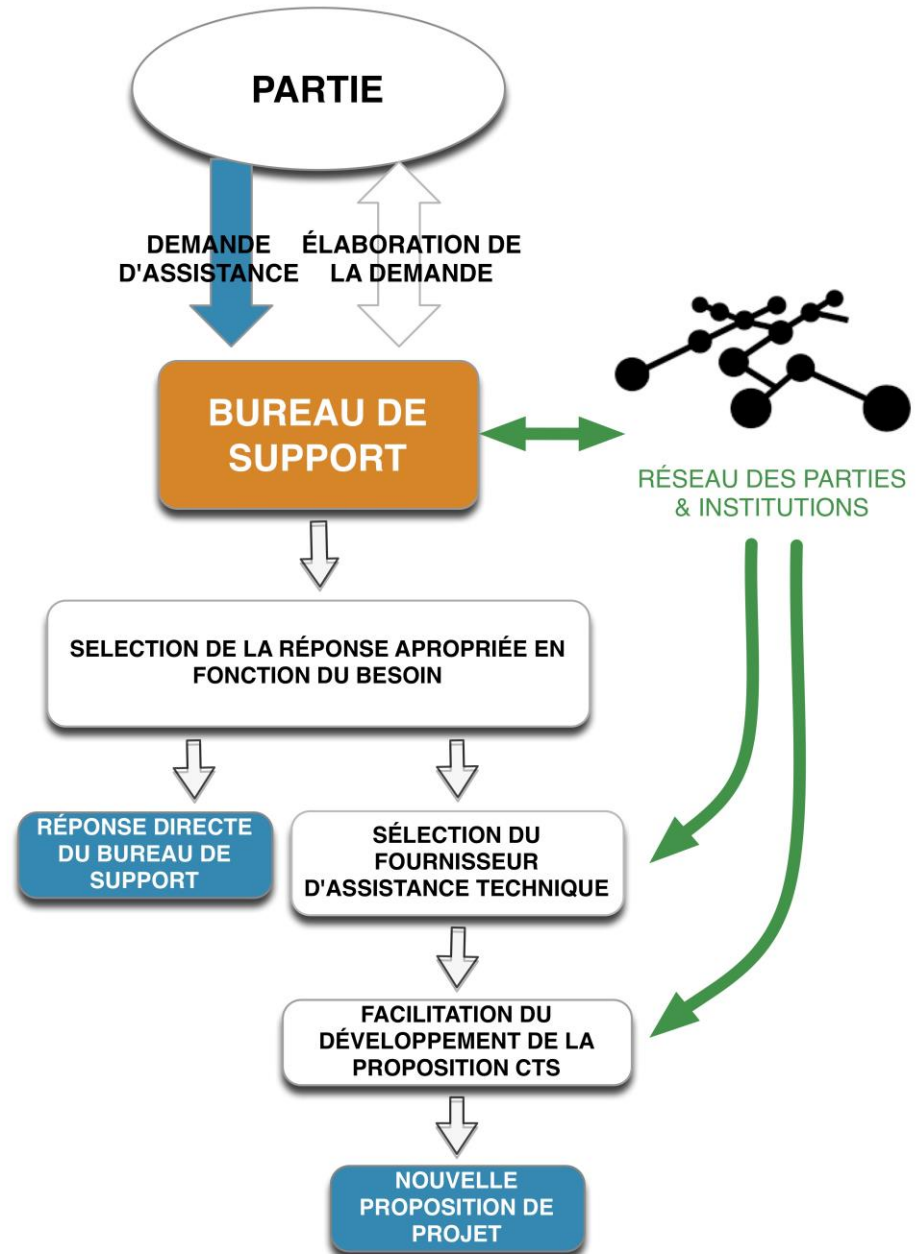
PARTIE

DEMANDE D'ASSISTANCE

ÉLABORATION DE LA DEMANDE

BUREAU DE SUPPORT

RÉSEAU DES PARTIES & INSTITUTIONS

SELECTION DE LA RÉPONSE APROPRIÉE EN FONCTION DU BESOIN

RÉPONSE DIRECTE DU BUREAU DE SUPPORT

SÉLECTION DU FOURNISSEUR D'ASSISTANCE TECHNIQUE

FACILITATION DU DÉVELOPPEMENT DE LA PROPOSITION CTS

NOUVELLE PROPOSITION DE PROJET